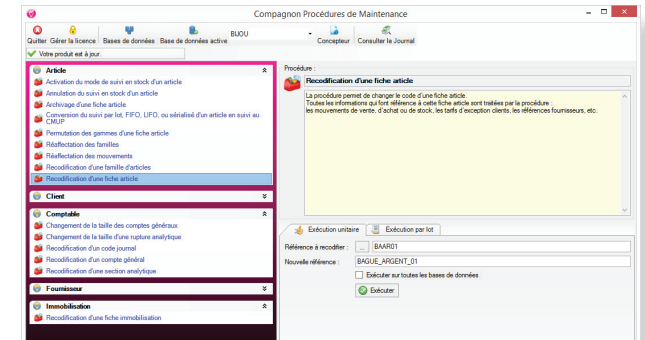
Compagnon Procédures de Maintenance

Quitter Gérer la licence Bases de données Base de données active BIJOU Concepteur Consulter le Journal

Votre produit est à jour.

Article
Activation du mode de suivi en stock d'un article
Annulation du suivi en stock d'un article
Archivage d'une fiche article
Conversion du suivi par lot, FIFO, LIFO, ou sérialisé d'un article en suivi au CMUP
Permutation des gammes d'une fiche article
Réaffectation des familles
Réaffectation des mouvements
Recodification d'une famille d'articles
Recodification d'une fiche article

Client

Comptable
Changement de la taille des comptes généraux
Changement de la taille d'une rupture analytique
Recodification d'un code journal
Recodification d'un compte général
Recodification d'une section analytique

Fournisseur

Immobilisation
Recodification d'une fiche immobilisation

Procédure :
Recodification d'une fiche article

La procédure permet de changer le code d'une fiche article.
Toutes les informations qui font référence à cette fiche article sont traitées par la procédure :
les mouvements de vente, d'achat ou de stock, les tarifs d'exception clients, les références fournisseurs, etc.

Exécution unitaire Exécution par lot

Référence à recodifier : ... BAAR01
Nouvelle référence : BAGUE_ARGENT_01
Exécuter sur toutes les bases de données
Exécuter